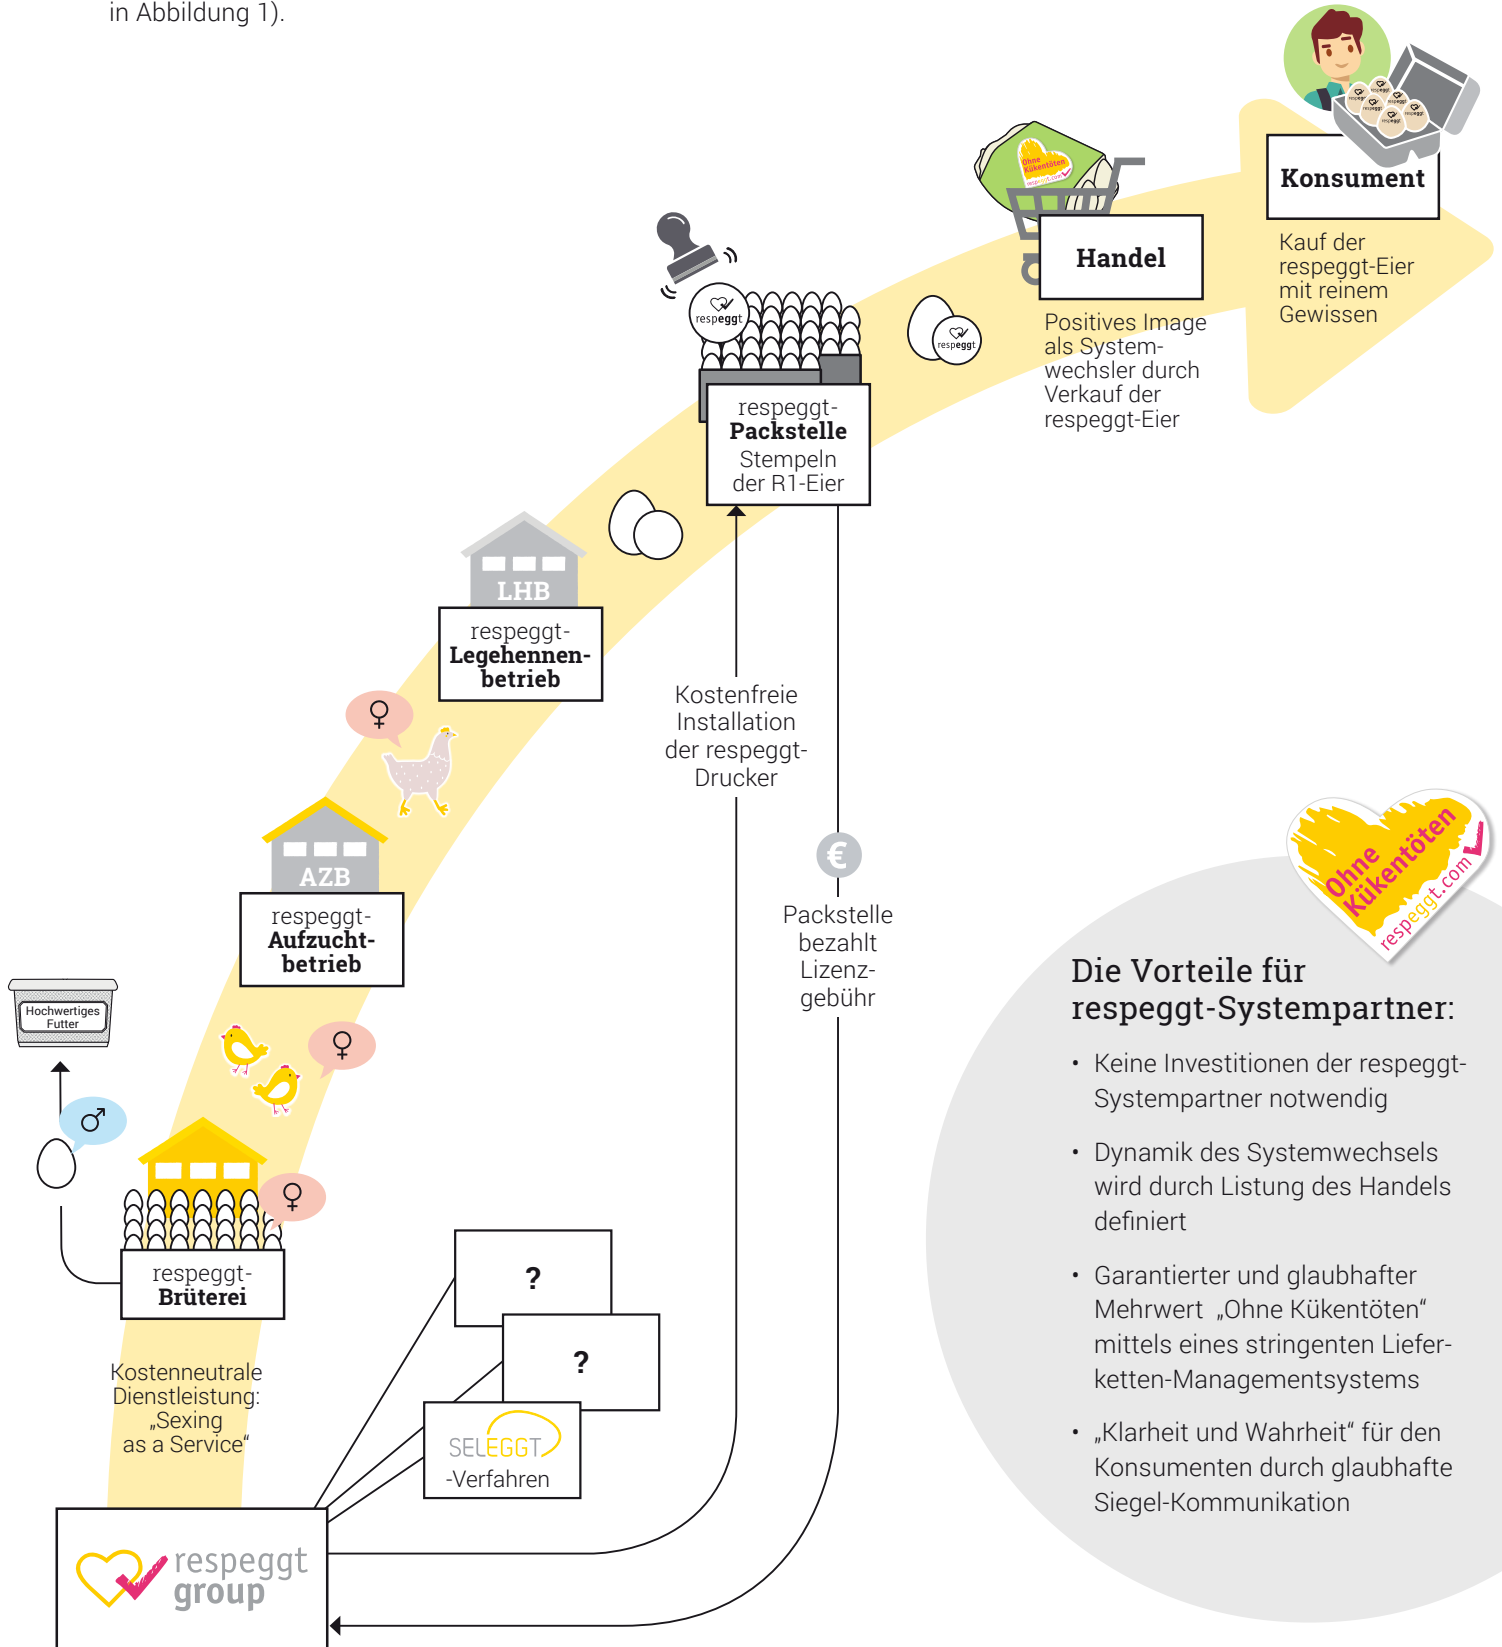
in Abbildung 1).

Konsument
Kauf der respeggt-Eier mit reinem Gewissen

Handel
Positives Image als Systemwechsler durch Verkauf der respeggt-Eier

respeggt

respeggt-
**Packstelle**
Stempeln der R1-Eier

LHB
respeggt-
**Legehennenbetrieb**

AZB
respeggt-
**Aufzuchtbetrieb**

Kostenfreie Installation der respeggt-Drucker

Packstelle bezahlt Lizenzgebühr

Hochwertiges Futter

respeggt-
**Brüterei**

Kostenneutrale Dienstleistung: „Sexing as a Service“

?

?

SELEGGT
-Verfahren

respeggt group

Ohne Kükentöten
respeggt.com

Die Vorteile für respeggt-Systempartner:

• Keine Investitionen der respeggt-Systempartner notwendig

• Dynamik des Systemwechsels wird durch Listung des Handels definiert

• Garantierter und glaubhafter Mehrwert „Ohne Kükentöten“ mittels eines stringenten Lieferketten-Managementsystems

• „Klarheit und Wahrheit“ für den Konsumenten durch glaubhafte Siegel-Kommunikation